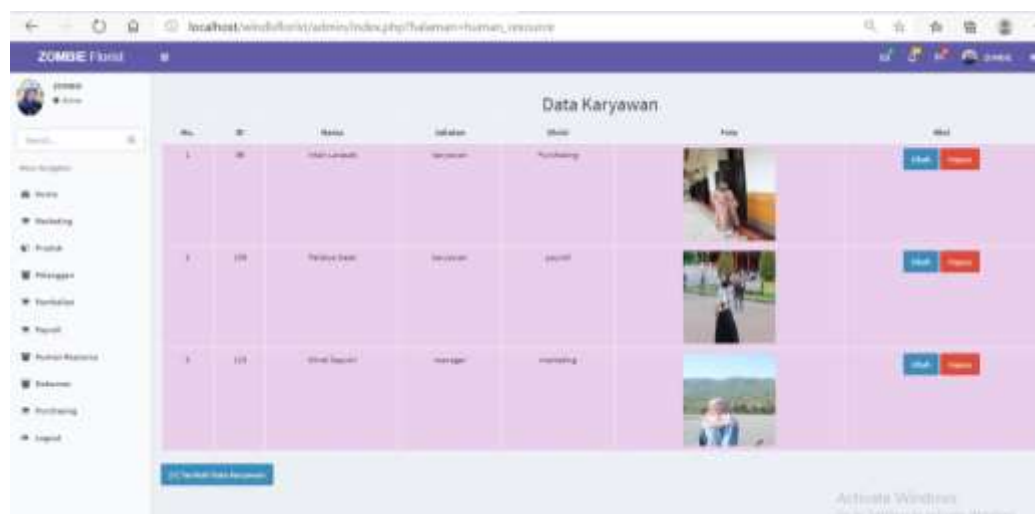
localhost/windaflorist/admin/index.php?halaman=human_resource

ZOMBIE Florist

ZOMBIE
Online

Search...

Home
Marketing
Produk
Pelanggan
Pembelian
Payroll
Human Resource
Deliveries
Purchasing
Logout

Data Karyawan

| No. | ID | Nama | Jabatan | Divisi | Foto | Aksi |
|---|---|---|---|---|---|---|
| 1 | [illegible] | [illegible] | karyawan | Purchasing | | Ubah Hapus |
| 2 | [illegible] | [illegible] | karyawan | payroll | | Ubah Hapus |
| 3 | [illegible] | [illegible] | manager | marketing | | Ubah Hapus |

Tambah Data Karyawan

Activate Windows